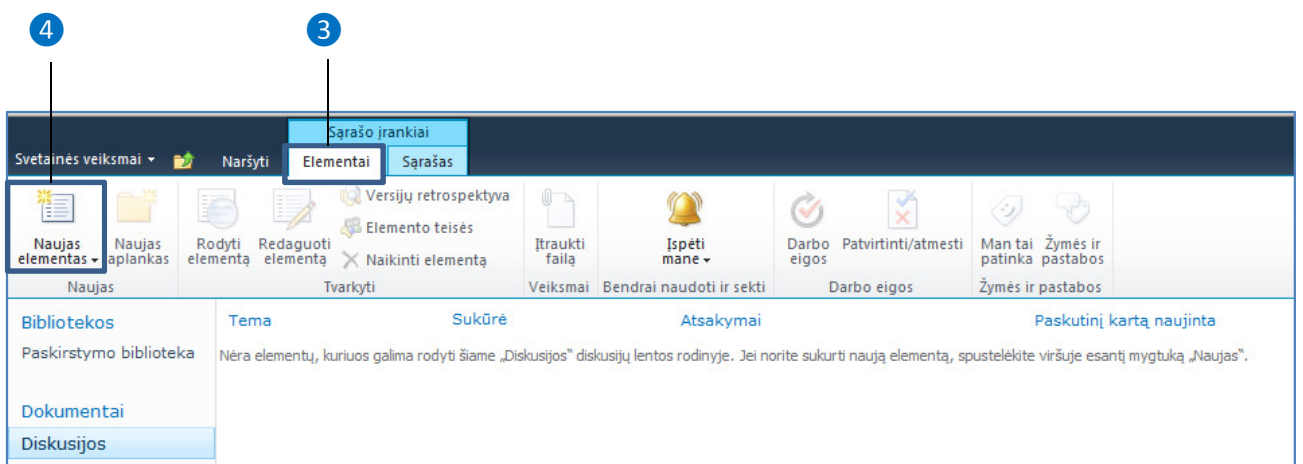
4

3

Sąrašo įrankiai

Svetainės veiksmai ▾

Naršyti

Elementai

Sąrašas

Naujas elementas ▾

Naujas aplankas

Naujas

Rodyti elementą

Redaguoti elementą

Versijų retrospektyva

Elemento teisės

Naikinti elementą

Tvarkyti

Įtraukti failą

Veiksmai

Įspėti mane ▾

Bendrai naudoti ir sekti

Darbo eigos

Patvirtinti/atmesti

Darbo eigos

Man tai patinka

Žymės ir pastabos

Žymės ir pastabos

Bibliotekos

Paskirstymo biblioteka

Dokumentai

Diskusijos

Tema

Sukūrė

Atsakymai

Paskutinį kartą naujinta

Nėra elementų, kuriuos galima rodyti šiame „Diskusijos" diskusijų lentos rodinyje. Jei norite sukurti naują elementą, spustelėkite viršuje esantį mygtuką „Naujas".